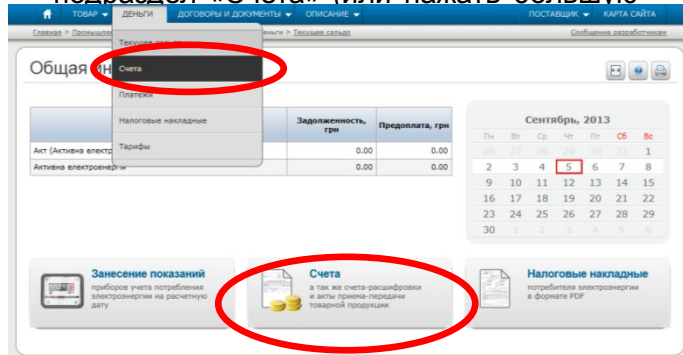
подраздел «Счета» (или нажать большую

ТОВАР ▾ ДЕНЬГИ ДОГОВОРЫ И ДОКУМЕНТЫ ▾ ОПИСАНИЕ ▾ ПОСТАВЩИК ▾ КАРТА САЙТА

Главная > Промышле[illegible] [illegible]деньги > Текущее сальдо Сообщение разработчикам

Текущее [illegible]
Счета
Платежи
Налоговые накладные
Тарифы

Общая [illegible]

| | Задолженность, грн | Предоплата, грн |
|---|---|---|
| Акт (Активна електр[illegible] | 0.00 | 0.00 |
| Активна електроенергія | 0.00 | 0.00 |

Сентябрь, 2013

| Пн | Вт | Ср | Чт | Пт | Сб | Вс |
|---|---|---|---|---|---|---|
| 26 | 27 | 28 | 29 | 30 | 31 | 1 |
| 2 | 3 | 4 | 5 | 6 | 7 | 8 |
| 9 | 10 | 11 | 12 | 13 | 14 | 15 |
| 16 | 17 | 18 | 19 | 20 | 21 | 22 |
| 23 | 24 | 25 | 26 | 27 | 28 | 29 |
| 30 | 1 | 2 | 3 | 4 | 5 | 6 |

Занесение показаний
приборов учета потребления электроэнергии на расчетную дату

Счета
а так же счета-расшифровки и акты приема-передачи товарной продукции

Налоговые накладные
потребителя электроэнергии в формате PDF